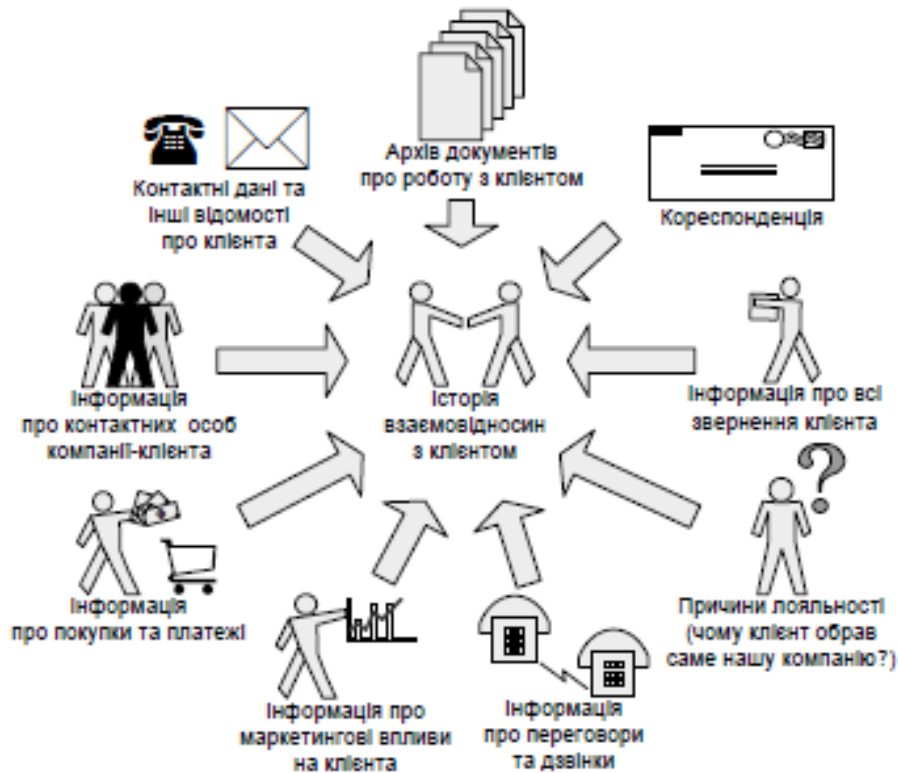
Архів документів про роботу з клієнтом

Контактні дані та інші відомості про клієнта

Кореспонденція

Інформація про контактних осіб компанії-клієнта

Історія взаємовідносин з клієнтом

Інформація про всі звернення клієнта

Інформація про покупки та платежі

Причини лояльності (чому клієнт обрав саме нашу компанію?)

Інформація про маркетингові впливи на клієнта

Інформація про переговори та дзвінки